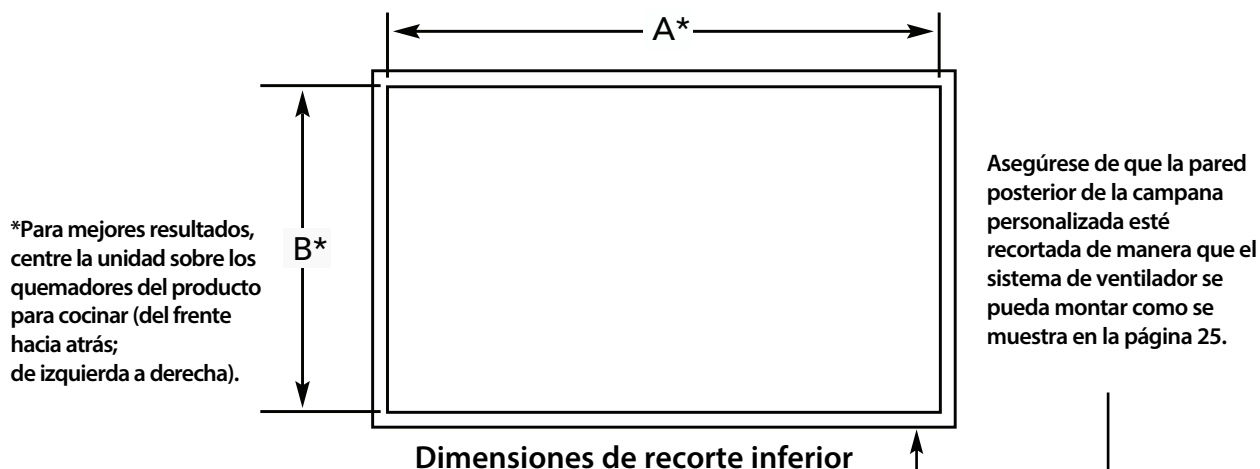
A*

B*

*Para mejores resultados, centre la unidad sobre los quemadores del producto para cocinar (del frente hacia atrás;
de izquierda a derecha).

Asegúrese de que la pared posterior de la campana personalizada esté recortada de manera que el sistema de ventilador se pueda montar como se muestra en la página 25.

Dimensiones de recorte inferior